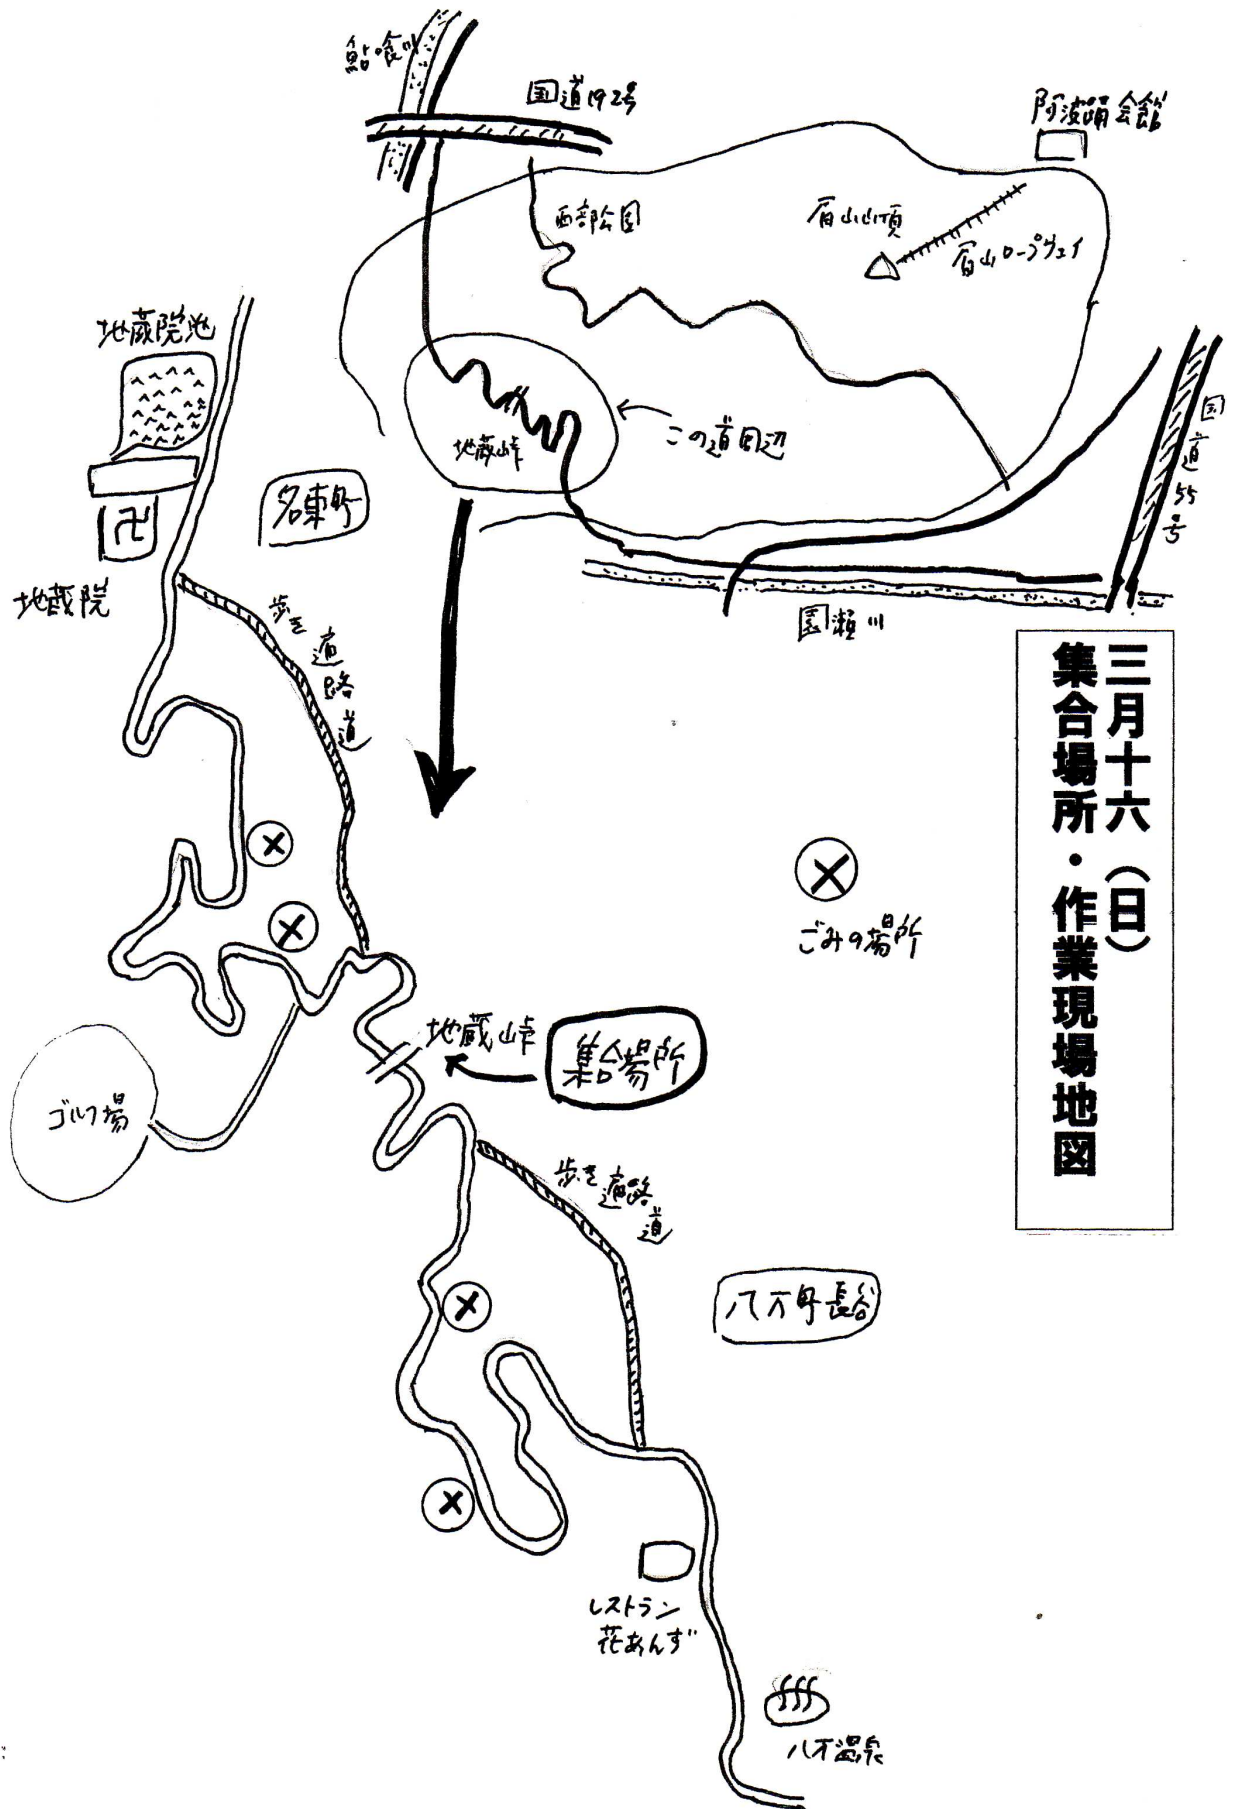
三月十六（日）集合場所・作業現場地図

鮎喰川

国道192号

阿波踊会館

西部公園

眉山山頂

眉山ロープウェイ

地蔵院池

地蔵峠

この道周辺

国道55号

名東町

卍

地蔵院

園瀬川

歩き道路道

ごみの場所

地蔵峠

集合場所

ゴルフ場

歩き道路道

八万町長谷

レストラン花あんず

八万温泉